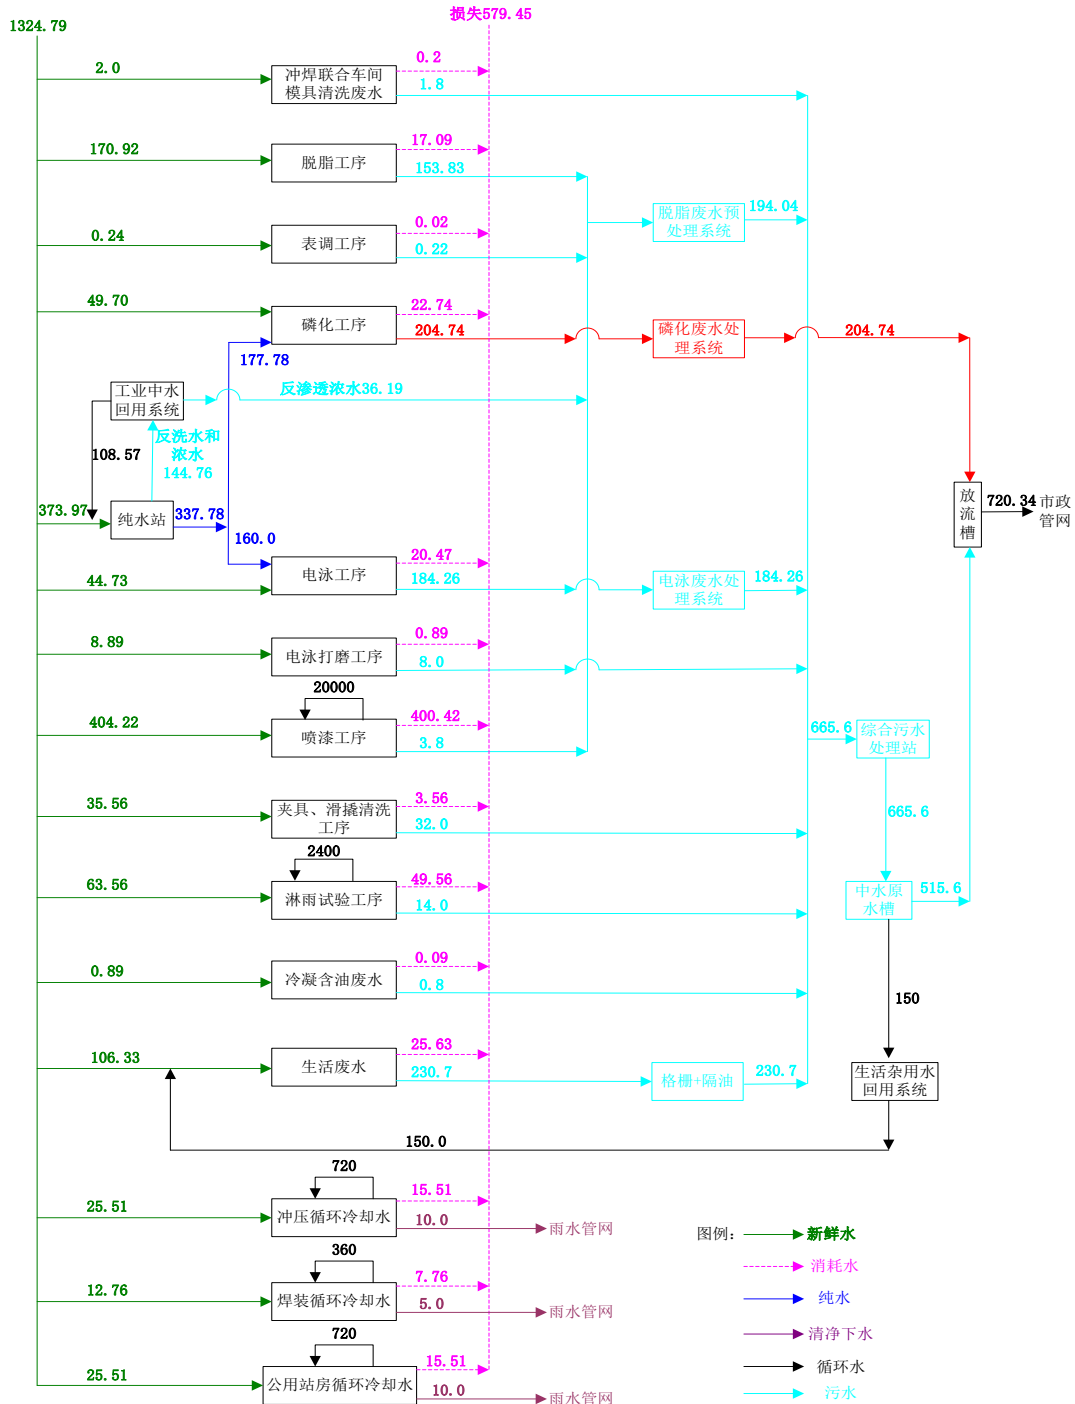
1324.79

损失579.45

2.0
冲焊联合车间模具清洗废水
0.2
1.8

170.92
脱脂工序
17.09
153.83

0.24
表调工序
0.02
0.22

脱脂废水预处理系统
194.04

49.70
磷化工序
22.74
204.74
磷化废水处理系统
204.74

177.78

工业中水回用系统
反渗透浓水36.19
108.57
反洗水和浓水
144.76

373.97
纯水站
337.78
160.0

放流槽
720.34
市政管网

44.73
电泳工序
20.47
184.26
电泳废水处理系统
184.26

8.89
电泳打磨工序
0.89
8.0

20000
404.22
喷漆工序
400.42
3.8

665.6
综合污水处理站
665.6

35.56
夹具、滑撬清洗工序
3.56
32.0

2400
63.56
淋雨试验工序
49.56
14.0

中水原水槽
515.6

0.89
冷凝含油废水
0.09
0.8

150

106.33
生活废水
25.63
230.7
格栅+隔油
230.7
生活杂用水回用系统

150.0

720
25.51
冲压循环冷却水
15.51
10.0
雨水管网

360
12.76
焊装循环冷却水
7.76
5.0
雨水管网

720
25.51
公用站房循环冷却水
15.51
10.0
雨水管网

图例：
新鲜水
消耗水
纯水
清净下水
循环水
污水